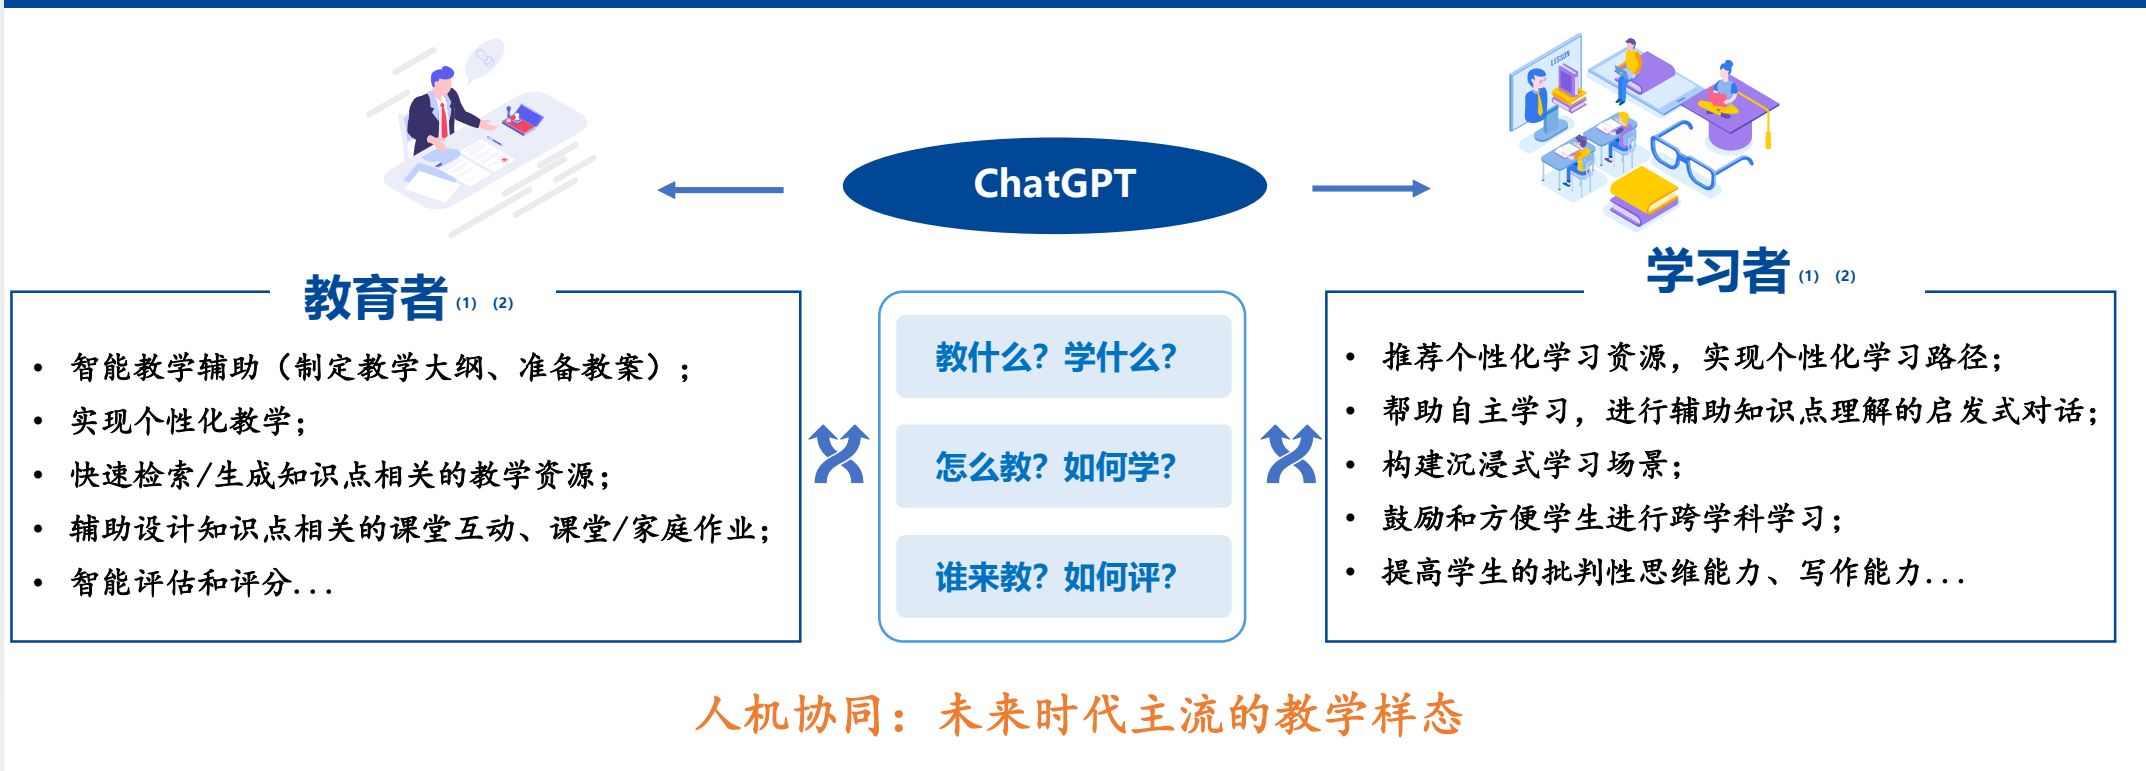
ChatGPT

教育者 (1) (2)

• 智能教学辅助（制定教学大纲、准备教案）；
• 实现个性化教学；
• 快速检索/生成知识点相关的教学资源；
• 辅助设计知识点相关的课堂互动、课堂/家庭作业；
• 智能评估和评分...

教什么？学什么？

怎么教？如何学？

谁来教？如何评？

学习者 (1) (2)

• 推荐个性化学习资源，实现个性化学习路径；
• 帮助自主学习，进行辅助知识点理解的启发式对话；
• 构建沉浸式学习场景；
• 鼓励和方便学生进行跨学科学习；
• 提高学生的批判性思维能力、写作能力...

人机协同：未来时代主流的教学样态